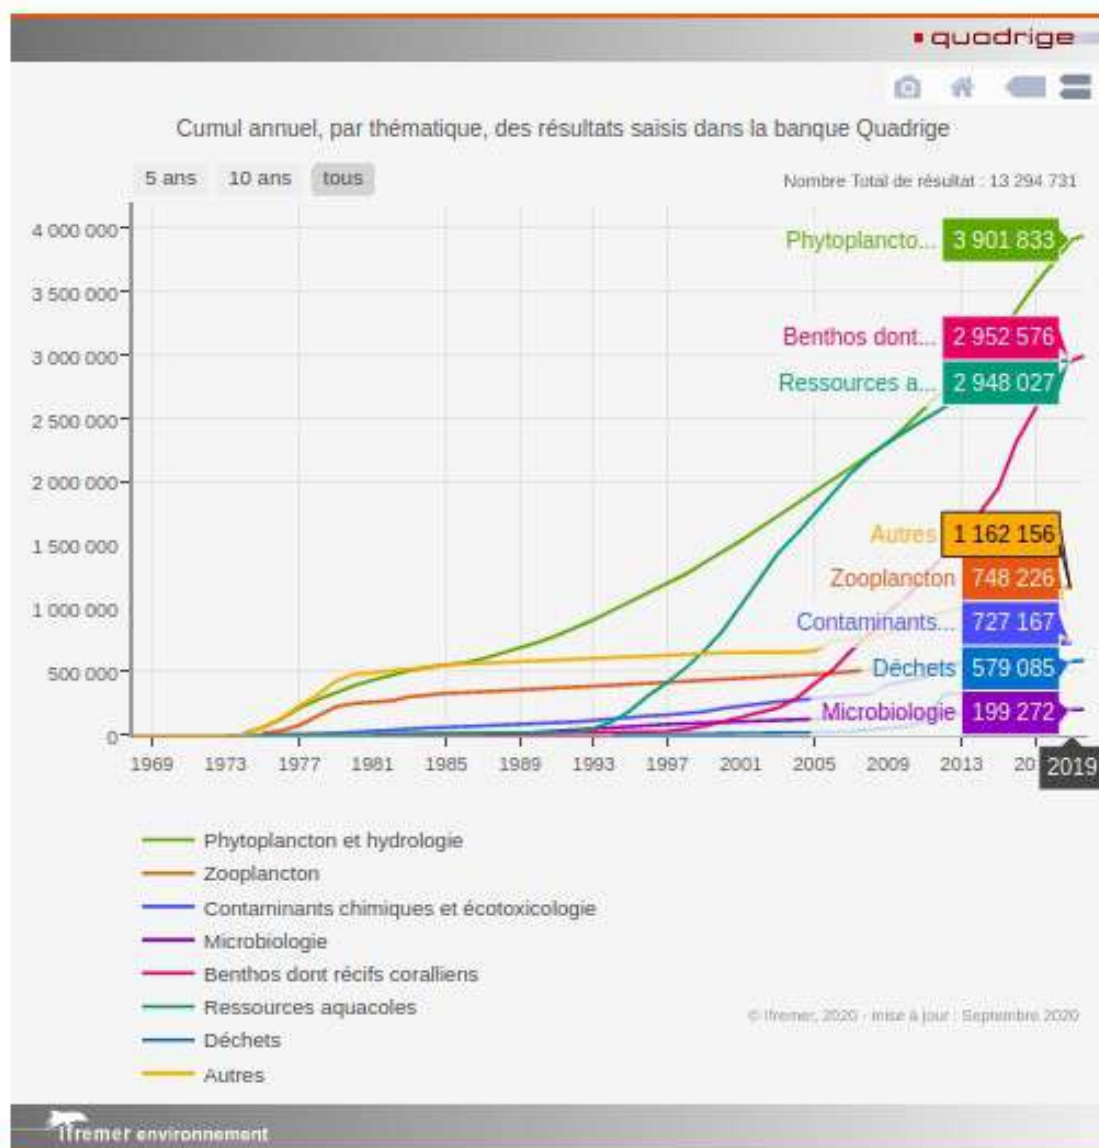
quadrige

Cumul annuel, par thématique, des résultats saisis dans la banque Quadrige

5 ans 10 ans tous

Nombre Total de résultat : 13 294 731

4 000 000
3 500 000
3 000 000
2 500 000
2 000 000
1 500 000
1 000 000
500 000
0

1969 1973 1977 1981 1985 1989 1993 1997 2001 2005 2009 2013 20 2019

Phytoplancto... 3 901 833
Benthos dont... 2 952 576
Ressources a... 2 948 027
Autres 1 162 156
Zooplancton 748 226
Contaminants... 727 167
Déchets 579 085
Microbiologie 199 272

Phytoplancton et hydrologie
Zooplancton
Contaminants chimiques et écotoxicologie
Microbiologie
Benthos dont récifs coralliens
Ressources aquacoles
Déchets
Autres

© Ifremer, 2020 - mise à jour : Septembre 2020

Ifremer environnement